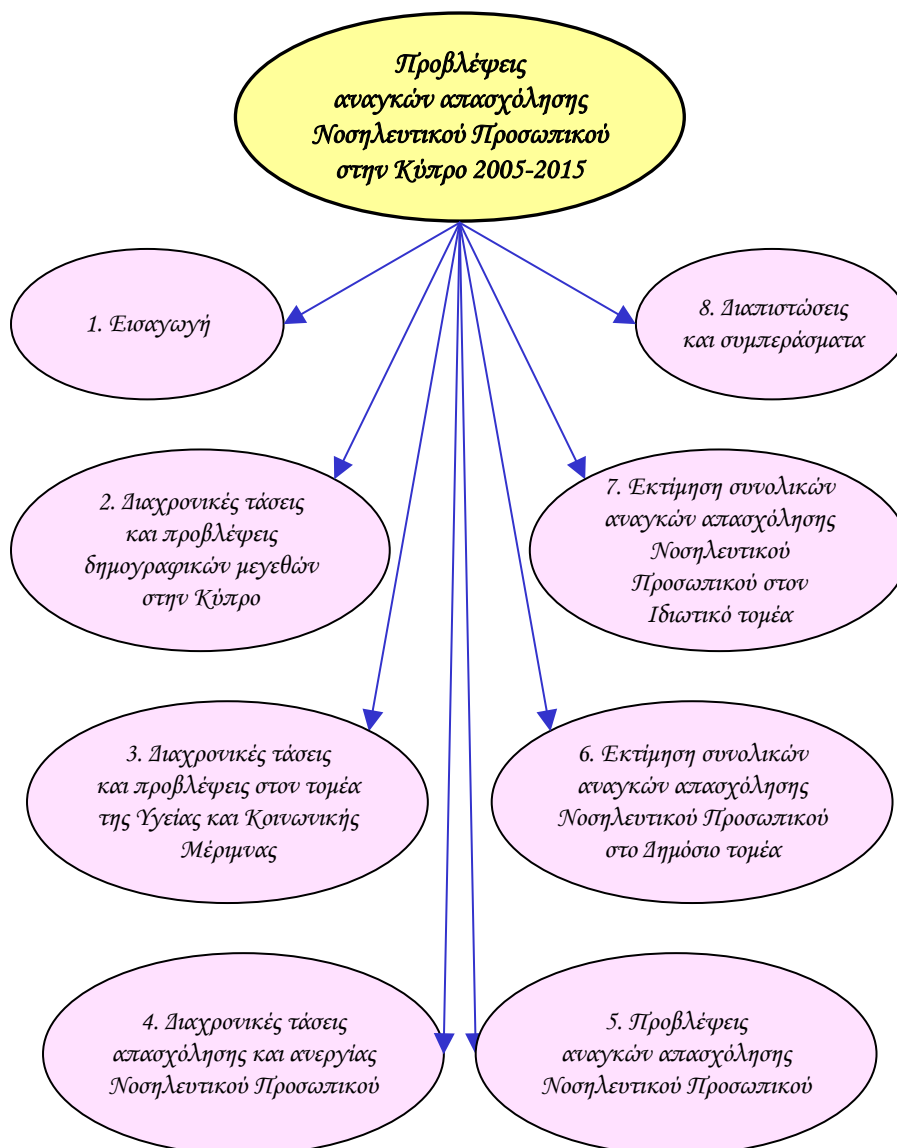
Προβλέψεις αναγκών απασχόλησης Νοσηλευτικού Προσωπικού στην Κύπρο 2005-2015

1. Εισαγωγή

8. Διαπιστώσεις και συμπεράσματα

2. Διαχρονικές τάσεις και προβλέψεις δημογραφικών μεγεθών στην Κύπρο

7. Εκτίμηση συνολικών αναγκών απασχόλησης Νοσηλευτικού Προσωπικού στον Ιδιωτικό τομέα

3. Διαχρονικές τάσεις και προβλέψεις στον τομέα της Υγείας και Κοινωνικής Μέριμνας

6. Εκτίμηση συνολικών αναγκών απασχόλησης Νοσηλευτικού Προσωπικού στο Δημόσιο τομέα

4. Διαχρονικές τάσεις απασχόλησης και ανεργίας Νοσηλευτικού Προσωπικού

5. Προβλέψεις αναγκών απασχόλησης Νοσηλευτικού Προσωπικού